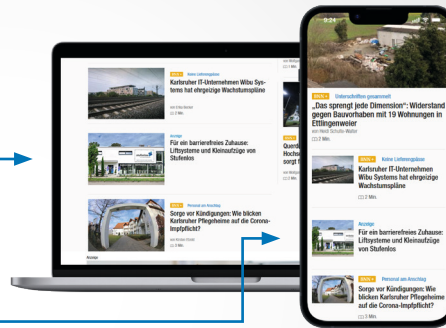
Keine Lieferengpässe
Karlsruher IT-Unternehmen Wibu Systems hat ehrgeizige Wachstumspläne
2 Min.

Anzeige
Für ein barrierefreies Zuhause: Liftsysteme und Kleinaufzüge von Stufenlos

Personal am Anschlag
Sorge vor Kündigungen: Wie blicken Karlsruher Pflegeheime auf die Corona-Impfpflicht?
3 Min.

Anzeige

Querd
Hochsc
sorgt f

9:26

Unterschriften gesammelt
„Das sprengt jede Dimension": Widerstand gegen Bauvorhaben mit 19 Wohnungen in Ettlingenweier
von Heidi Schulte-Walter
3 Min.

Keine Lieferengpässe
Karlsruher IT-Unternehmen Wibu Systems hat ehrgeizige Wachstumspläne
2 Min.

Anzeige
Für ein barrierefreies Zuhause: Liftsysteme und Kleinaufzüge von Stufenlos

Personal am Anschlag
Sorge vor Kündigungen: Wie blicken Karlsruher Pflegeheime auf die Corona-Impfpflicht?
3 Min.